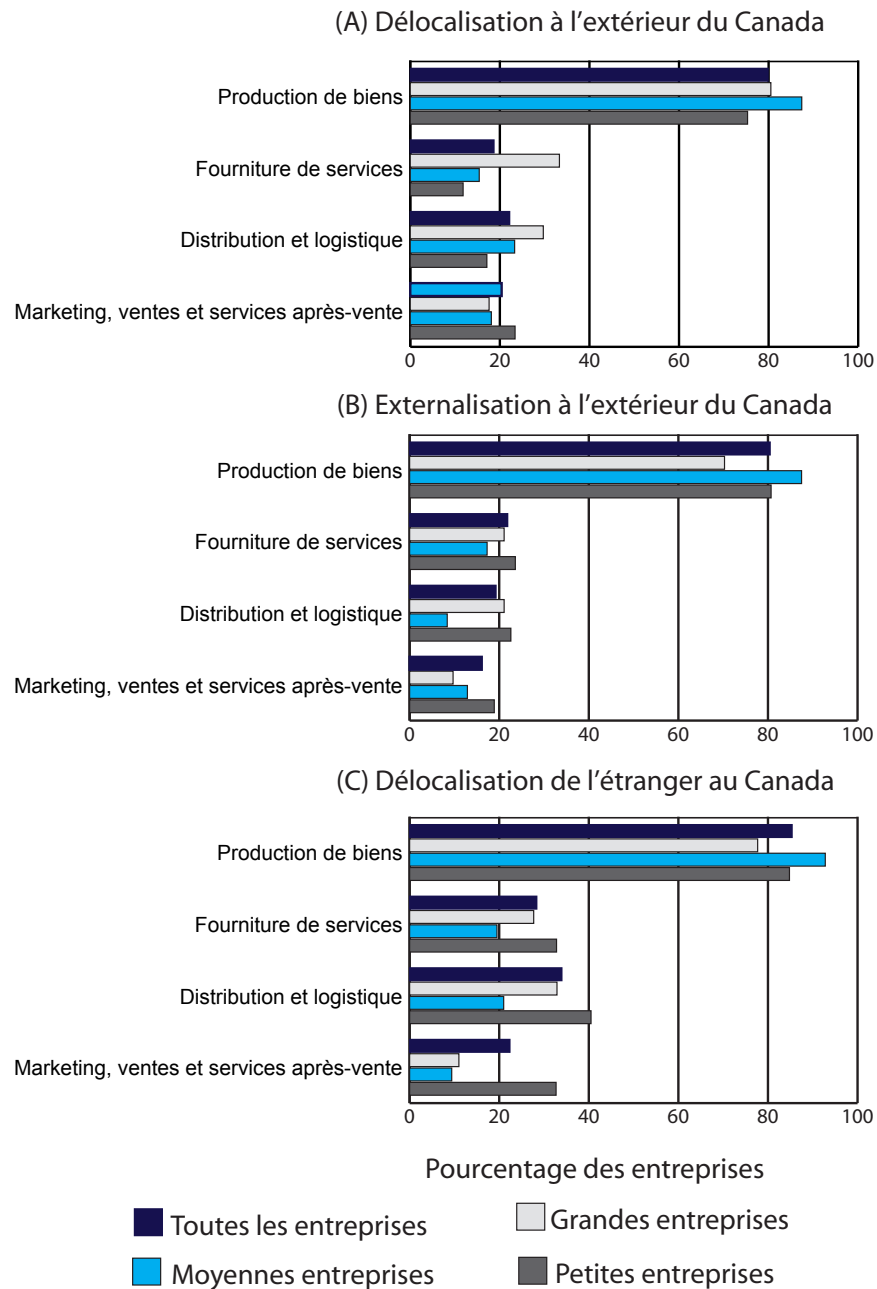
(A) Délocalisation à l'extérieur du Canada

Production de biens
Fourniture de services
Distribution et logistique
Marketing, ventes et services après-vente

0 20 40 60 80 100

(B) Externalisation à l'extérieur du Canada

Production de biens
Fourniture de services
Distribution et logistique
Marketing, ventes et services après-vente

0 20 40 60 80 100

(C) Délocalisation de l'étranger au Canada

Production de biens
Fourniture de services
Distribution et logistique
Marketing, ventes et services après-vente

0 20 40 60 80 100

Pourcentage des entreprises

Toutes les entreprises
Grandes entreprises
Moyennes entreprises
Petites entreprises